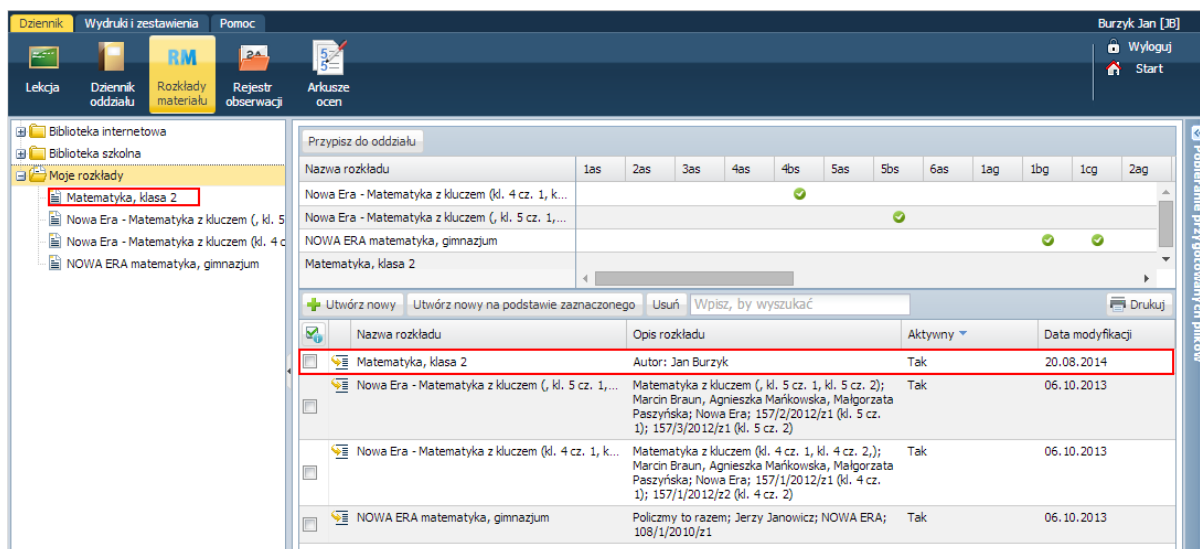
Dziennik | Wydruki i zestawienia | Pomoc

Burzyk Jan [JB]

Lekcja | Dziennik oddziału | Rozkłady materiału | Rejestr obserwacji | Arkusze ocen

Wyloguj
Start

Biblioteka internetowa
Biblioteka szkolna
Moje rozkłady
Matematyka, klasa 2
Nowa Era - Matematyka z kluczem (, kl. 5
Nowa Era - Matematyka z kluczem (kl. 4 c
NOWA ERA matematyka, gimnazjum

Przypisz do oddziału

| Nazwa rozkładu | 1as | 2as | 3as | 4as | 4bs | 5as | 5bs | 6as | 1ag | 1bg | 1cg | 2ag |
|---|---|---|---|---|---|---|---|---|---|---|---|---|
| Nowa Era - Matematyka z kluczem (kl. 4 cz. 1, k... | | | | | ✔ | | | | | | | |
| Nowa Era - Matematyka z kluczem (, kl. 5 cz. 1,... | | | | | | | ✔ | | | | | |
| NOWA ERA matematyka, gimnazjum | | | | | | | | | | ✔ | ✔ | |
| Matematyka, klasa 2 | | | | | | | | | | | | |

Utwórz nowy | Utwórz nowy na podstawie zaznaczonego | Usuń | Wpisz, by wyszukać | Drukuj

| | Nazwa rozkładu | Opis rozkładu | Aktywny | Data modyfikacji |
|---|---|---|---|---|
| | Matematyka, klasa 2 | Autor: Jan Burzyk | Tak | 20.08.2014 |
| | Nowa Era - Matematyka z kluczem (, kl. 5 cz. 1,... | Matematyka z kluczem (, kl. 5 cz. 1, kl. 5 cz. 2); Marcin Braun, Agnieszka Mańkowska, Małgorzata Paszyńska; Nowa Era; 157/2/2012/z1 (kl. 5 cz. 1); 157/3/2012/z1 (kl. 5 cz. 2) | Tak | 06.10.2013 |
| | Nowa Era - Matematyka z kluczem (kl. 4 cz. 1, k... | Matematyka z kluczem (kl. 4 cz. 1, kl. 4 cz. 2,); Marcin Braun, Agnieszka Mańkowska, Małgorzata Paszyńska; Nowa Era; 157/1/2012/z1 (kl. 4 cz. 1); 157/1/2012/z2 (kl. 4 cz. 2) | Tak | 06.10.2013 |
| | NOWA ERA matematyka, gimnazjum | Policzmy to razem; Jerzy Janowicz; NOWA ERA; 108/1/2010/z1 | Tak | 06.10.2013 |

Pobieranie przygotowanych plików